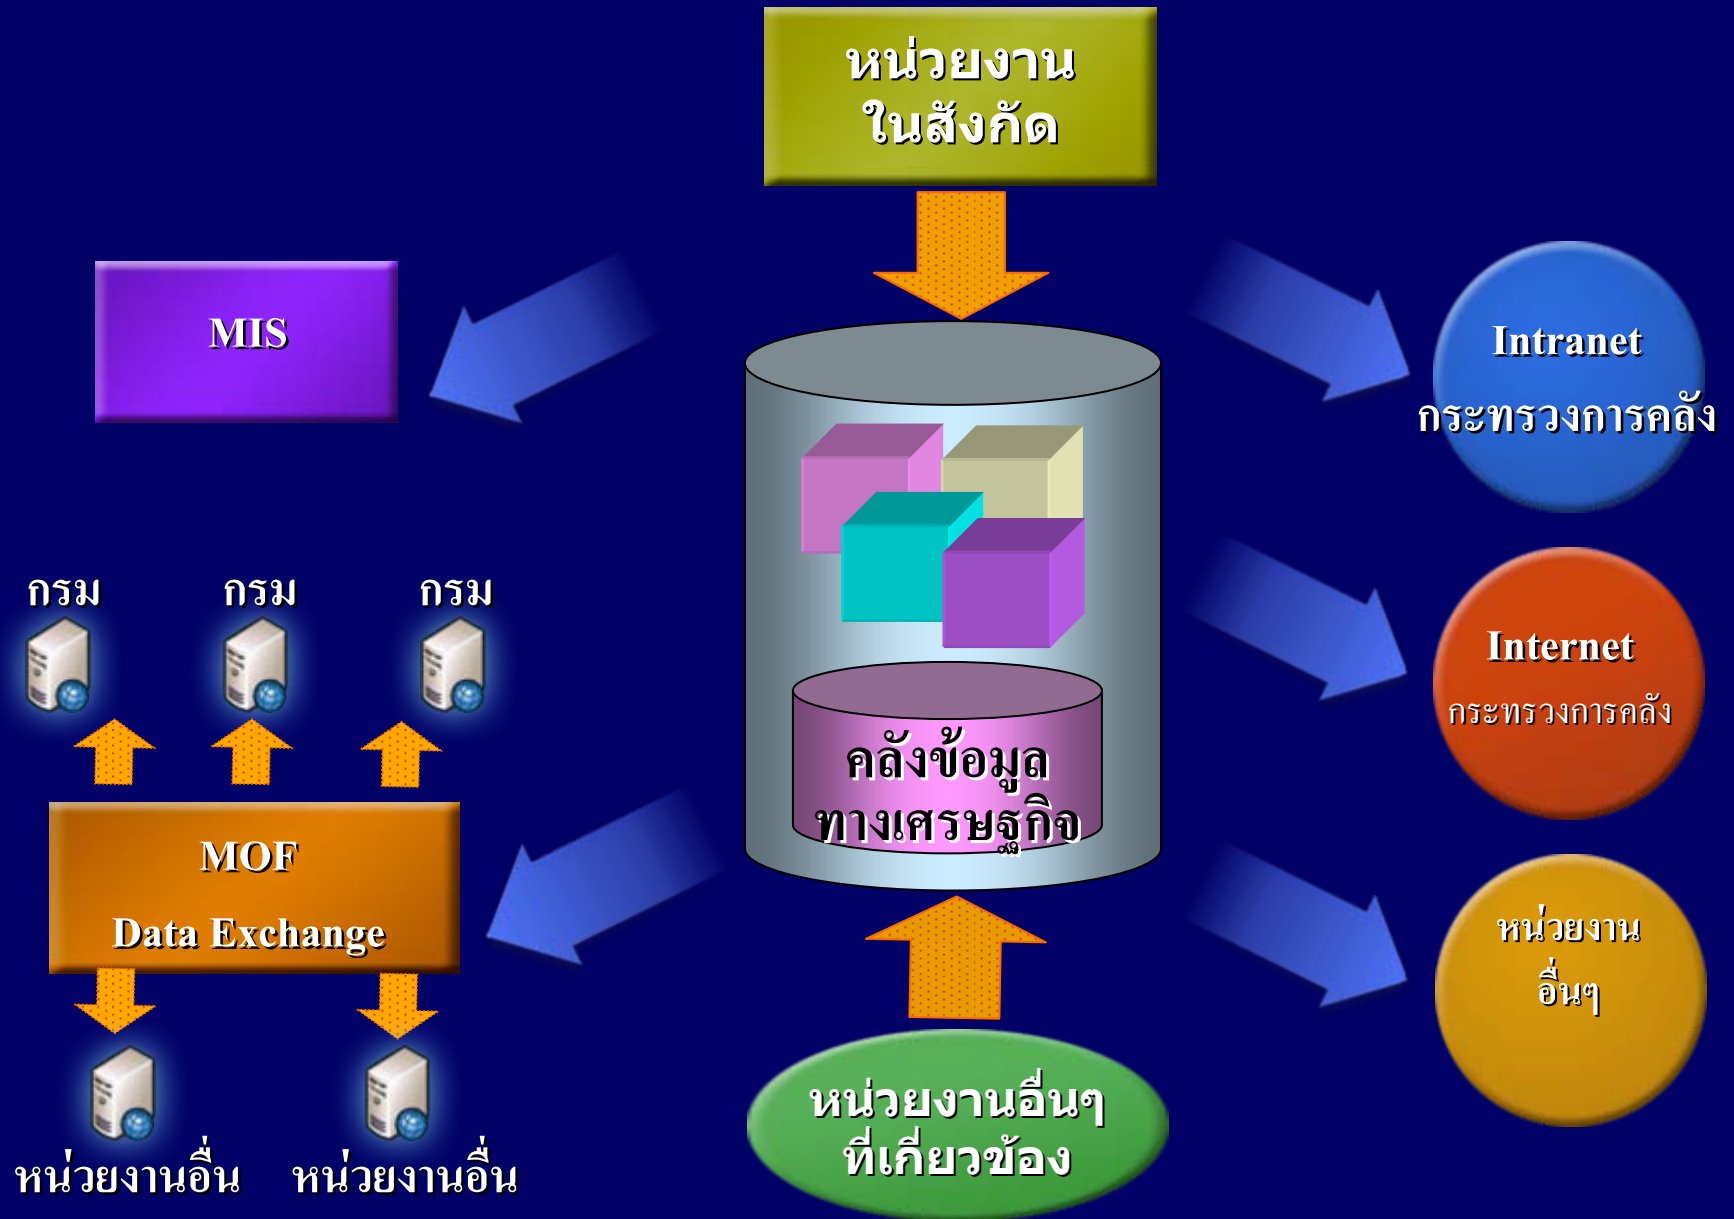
หน่วยงาน
ในสังกัด

MIS

Intranet
กระทรวงการคลัง

กรม

กรม

กรม

Internet
กระทรวงการคลัง

คลังข้อมูล
ทางเศรษฐกิจ

MOF
Data Exchange

หน่วยงาน
อื่นๆ

หน่วยงานอื่น

หน่วยงานอื่น

หน่วยงานอื่นๆ
ที่เกี่ยวข้อง